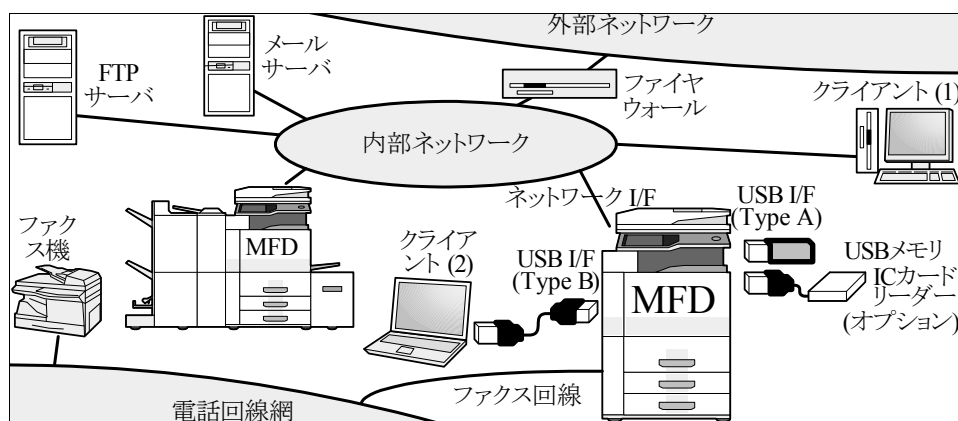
外部ネットワーク

メールサーバ

FTPサーバ

ファイヤウォール

クライアント (1)

内部ネットワーク

ネットワーク I/F

USB I/F (Type A)

ファクス機

MFD

クライアント (2)

USB I/F (Type B)

MFD

USBメモリ

ICカードリーダー (オプション)

ファクス回線

電話回線網